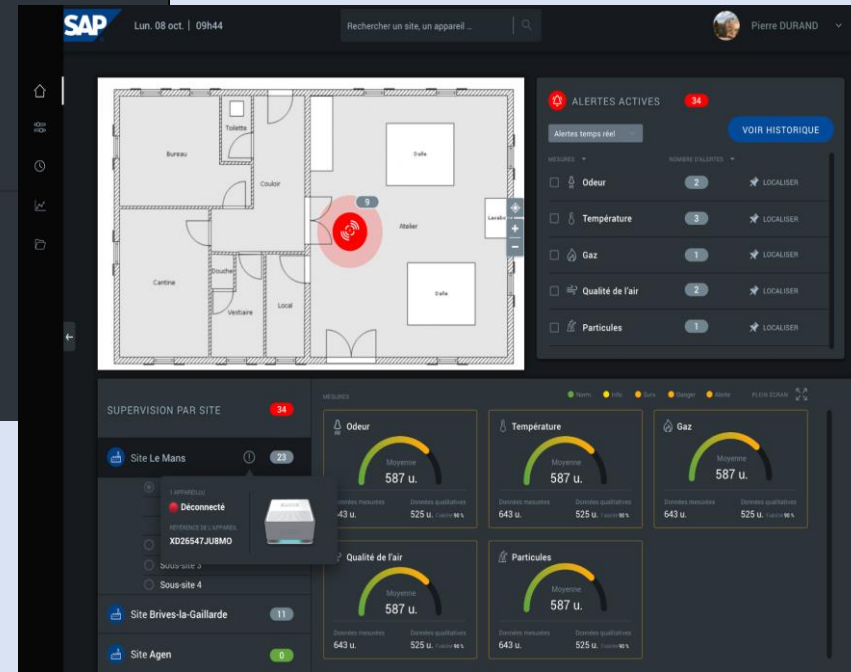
SAP Lun. 08 oct. | 09h44 Rechercher un site, un appareil ... Pierre DURAND

Toilette
Bureau
Couloir
Salle
9
Atelier
Lavabo
Cantine
Douche
Vestiaire
Local
Salle

ALERTES ACTIVES 34
Alertes temps réel
VOIR HISTORIQUE
MESURES
NOMBRE D'ALERTES
Odeur 2 LOCALISER
Température 3 LOCALISER
Gaz 1 LOCALISER
Qualité de l'air 2 LOCALISER
Particules 1 LOCALISER

SUPERVISION PAR SITE 34
Site Le Mans 23
1 APPAREIL(S)
Déconnecté
RÉFÉRENCE DE L'APPAREIL
XD26547JU8MO
Sous-site 3
Sous-site 4
Site Brives-la-Gaillarde 11
Site Agen 0

MESURES
Norm. Info Surv. Danger Alerte PLEIN ÉCRAN

Odeur
Moyenne
587 u.
Données mesurées 643 u.
Données qualitatives 525 u. Fiabilité 90 %

Température
Moyenne
587 u.
Données mesurées 643 u.
Données qualitatives 525 u. Fiabilité 90 %

Gaz
Moyenne
587 u.
Données mesurées 643 u.
Données qualitatives 525 u. Fiabilité 90 %

Qualité de l'air
Moyenne
587 u.
Données mesurées 643 u.
Données qualitatives 525 u. Fiabilité 90 %

Particules
Moyenne
587 u.
Données mesurées 643 u.
Données qualitatives 525 u. Fiabilité 90 %